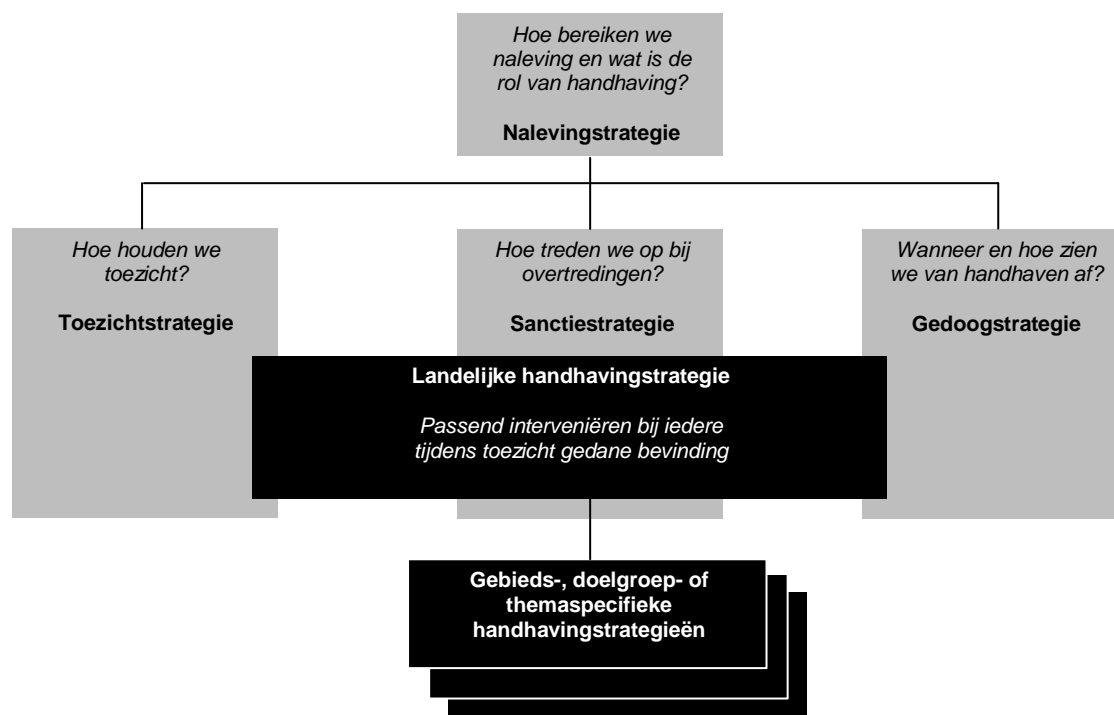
*Hoe bereiken we naleving en wat is de rol van handhaving?*

**Nalevingstrategie**

*Hoe houden we toezicht?*

**Toezichtstrategie**

*Hoe treden we op bij overtredingen?*

**Sanctiestrategie**

*Wanneer en hoe zien we van handhaven af?*

**Gedoogstrategie**

**Landelijke handhavingstrategie**

*Passend interveniëren bij iedere tijdens toezicht gedane bevinding*

**Gebieds-, doelgroep- of themaspecifieke handhavingstrategieën**